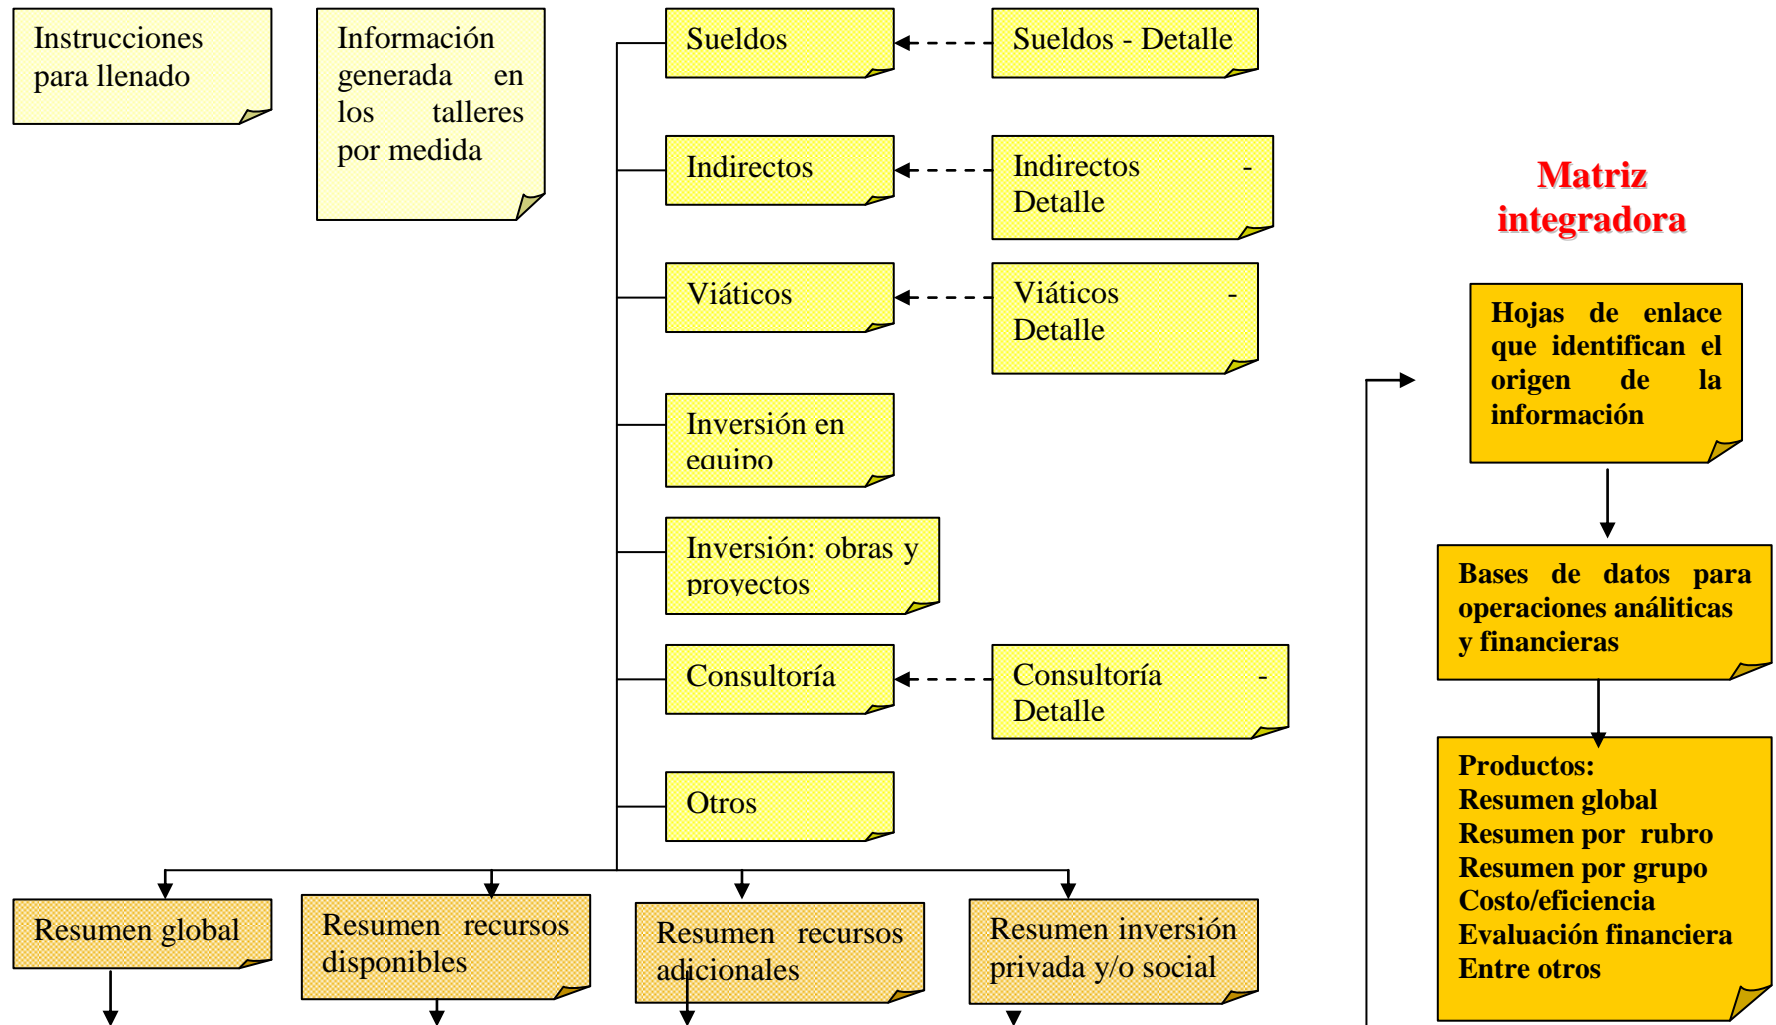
Instrucciones para llenado

Información generada en los talleres por medida

Sueldos

Sueldos - Detalle

Indirectos

Indirectos - Detalle

Viáticos

Viáticos - Detalle

Inversión en equipo

Inversión: obras y proyectos

Consultoría

Consultoría - Detalle

Otros

Matriz integradora

Hojas de enlace que identifican el origen de la información

Bases de datos para operaciones análiticas y financieras

Productos:
Resumen global
Resumen por rubro
Resumen por grupo
Costo/eficiencia
Evaluación financiera
Entre otros

Resumen global

Resumen recursos disponibles

Resumen recursos adicionales

Resumen inversión privada y/o social